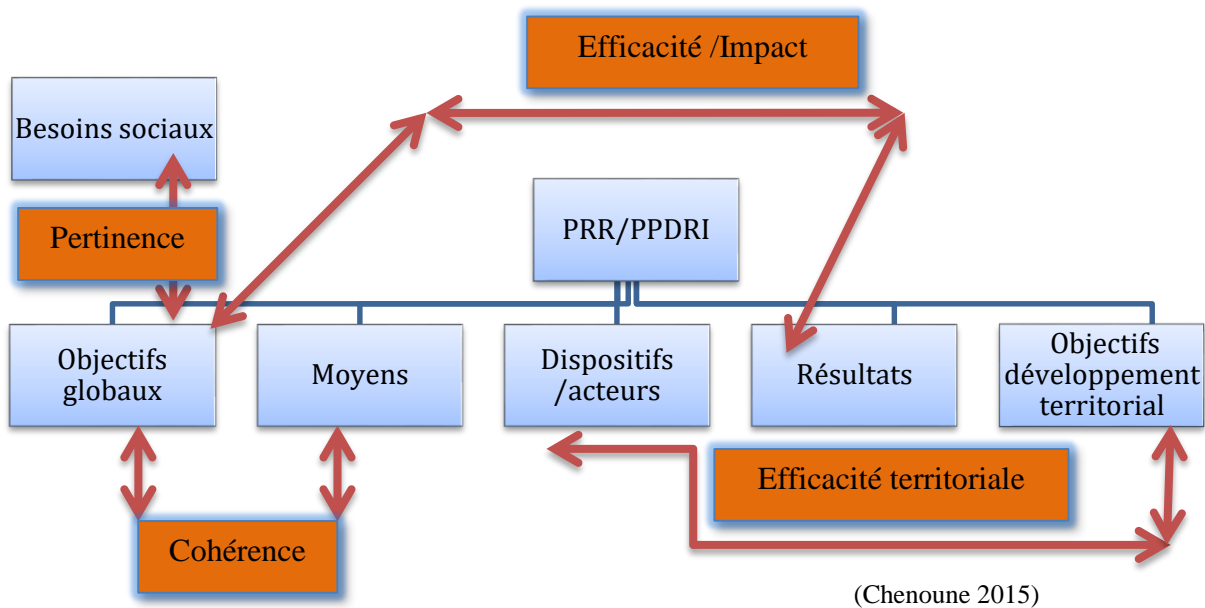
Efficacité /Impact

Besoins sociaux

Pertinence

PRR/PPDRI

Objectifs globaux

Moyens

Dispositifs /acteurs

Résultats

Objectifs développement territorial

Efficacité territoriale

Cohérence

(Chenoune 2015)